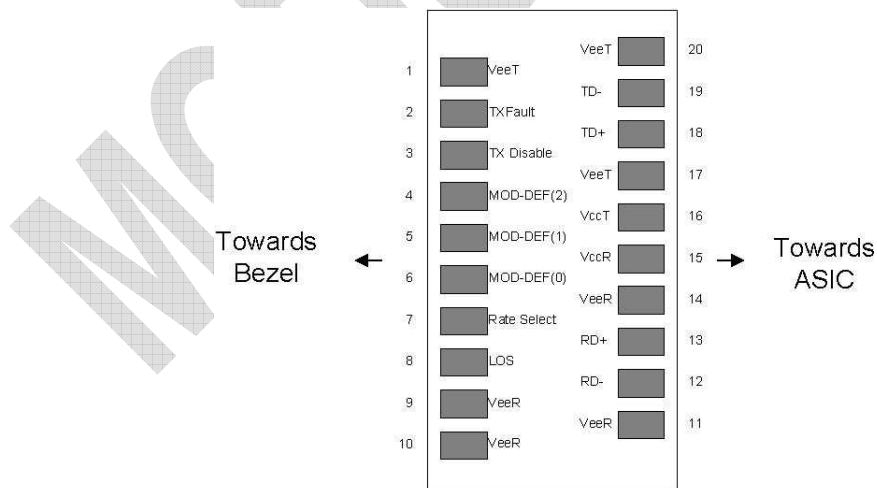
Towards Bezel

1 VeeT
2 TXFault
3 TX Disable
4 MOD-DEF(2)
5 MOD-DEF(1)
6 MOD-DEF(0)
7 Rate Select
8 LOS
9 VeeR
10 VeeR

VeeT 20
TD- 19
TD+ 18
VeeT 17
VccT 16
VccR 15
VeeR 14
RD+ 13
RD- 12
VeeR 11

Towards ASIC